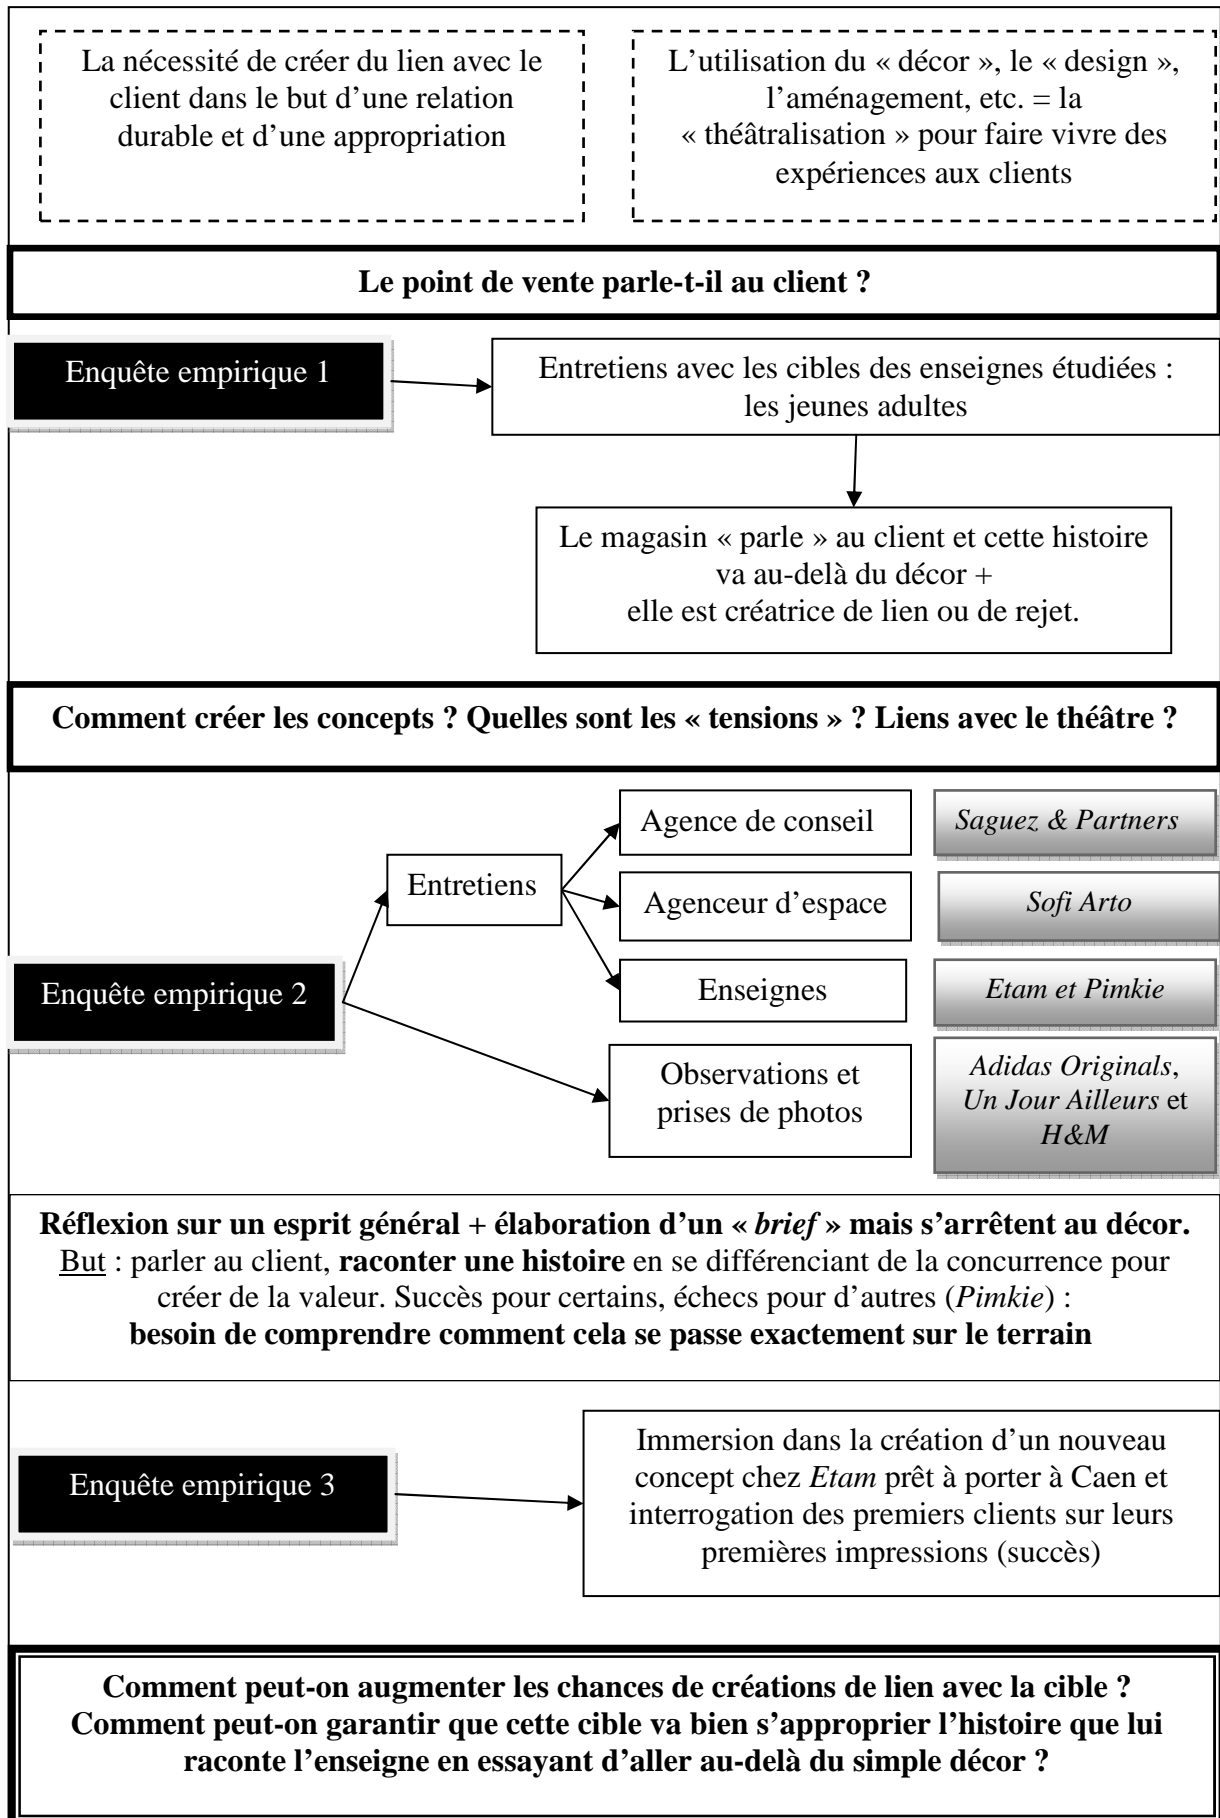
La nécessité de créer du lien avec le client dans le but d'une relation durable et d'une appropriation

L'utilisation du « décor », le « design », l'aménagement, etc. = la « théâtralisation » pour faire vivre des expériences aux clients

Le point de vente parle-t-il au client ?

Enquête empirique 1

Entretiens avec les cibles des enseignes étudiées : les jeunes adultes

Le magasin « parle » au client et cette histoire va au-delà du décor + elle est créatrice de lien ou de rejet.

Comment créer les concepts ? Quelles sont les « tensions » ? Liens avec le théâtre ?

Entretiens

Agence de conseil

Saguez & Partners

Agenceur d'espace

Sofi Arto

Enquête empirique 2

Enseignes

Etam et Pimkie

Observations et prises de photos

Adidas Originals, Un Jour Ailleurs et H&M

Réflexion sur un esprit général + élaboration d'un « brief » mais s'arrêtent au décor. But : parler au client, raconter une histoire en se différenciant de la concurrence pour créer de la valeur. Succès pour certains, échecs pour d'autres (Pimkie) : besoin de comprendre comment cela se passe exactement sur le terrain

Enquête empirique 3

Immersion dans la création d'un nouveau concept chez Etam prêt à porter à Caen et interrogation des premiers clients sur leurs premières impressions (succès)

Comment peut-on augmenter les chances de créations de lien avec la cible ? Comment peut-on garantir que cette cible va bien s'approprier l'histoire que lui raconte l'enseigne en essayant d'aller au-delà du simple décor ?